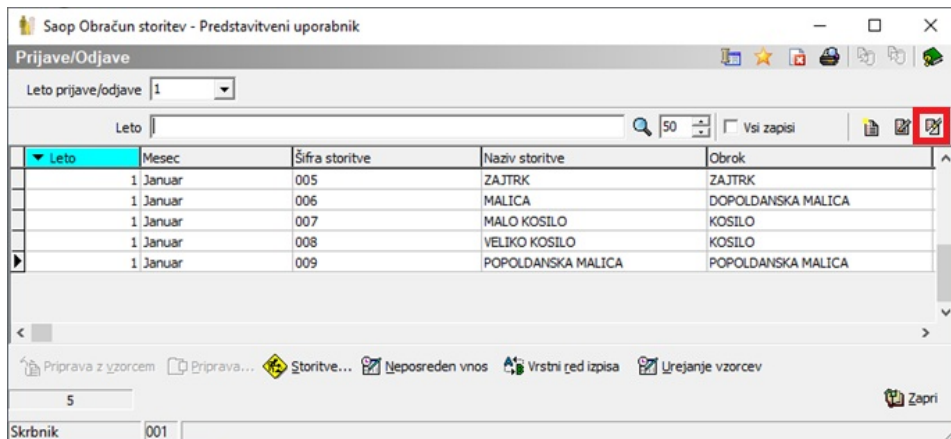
Saop Obračun storitev - Predstavitveni uporabnik

Prijave/Odjave

Leto prijave/odjave 1

Leto

50

Vsi zapisi

| Leto | Mesec | Šifra storitve | Naziv storitve | Obrok |
|---|---|---|---|---|
| 1 | Januar | 005 | ZAJTRK | ZAJTRK |
| 1 | Januar | 006 | MALICA | DOPOLDANSKA MALICA |
| 1 | Januar | 007 | MALO KOSILO | KOSILO |
| 1 | Januar | 008 | VELIKO KOSILO | KOSILO |
| 1 | Januar | 009 | POPOLDANSKA MALICA | POPOLDANSKA MALICA |

Priprava z vzorcem  Priprava...  Storitve...  Neposreden vnos  Vrstni red izpisa  Urejanje vzorcev

5

Zapri

Skrbnik  001